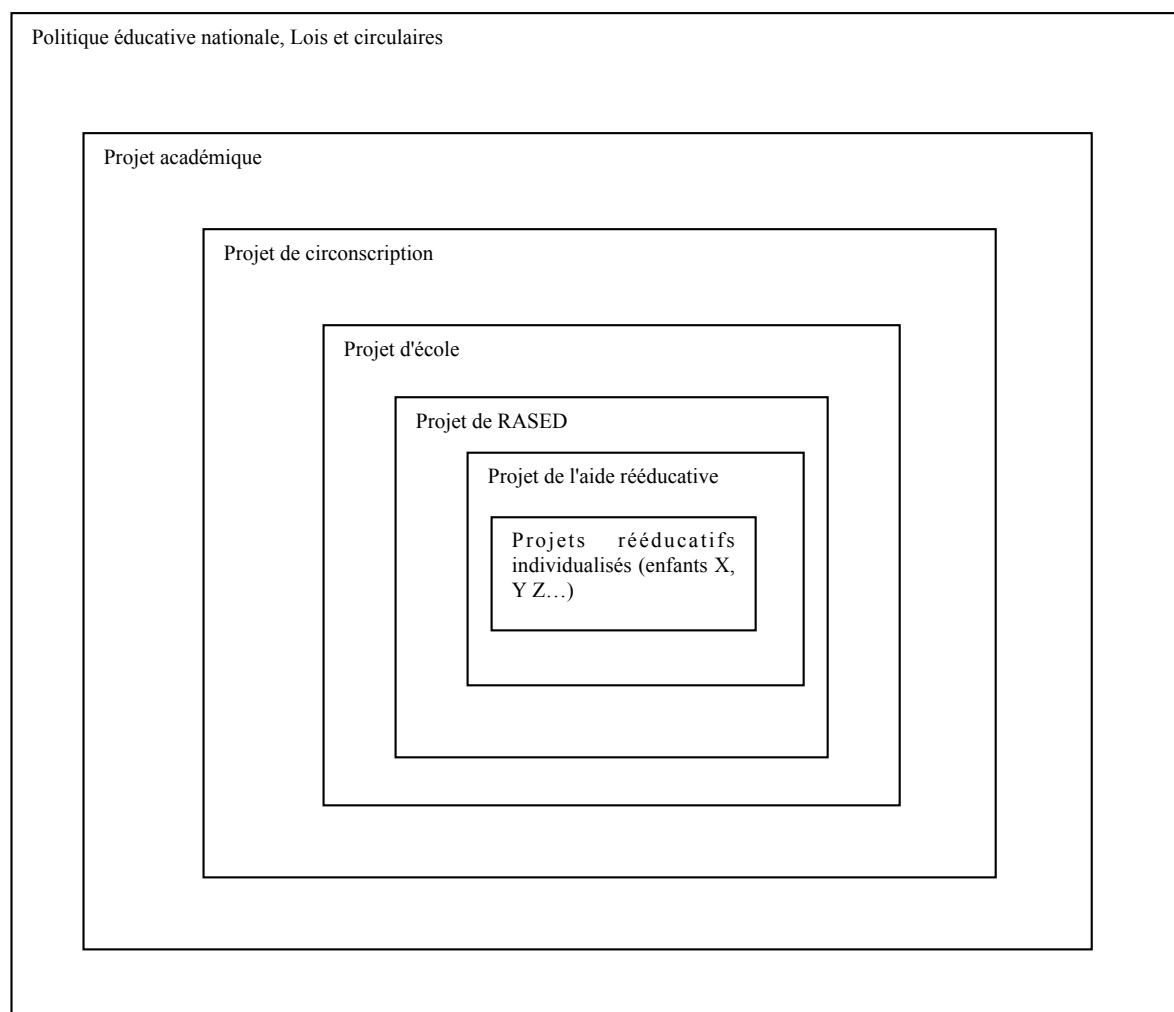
Politique éducative nationale, Lois et circulaires

Projet académique

Projet de circonscription

Projet d'école

Projet de RASED

Projet de l'aide rééducative

Projets rééducatifs individualisés (enfants X, Y Z…)